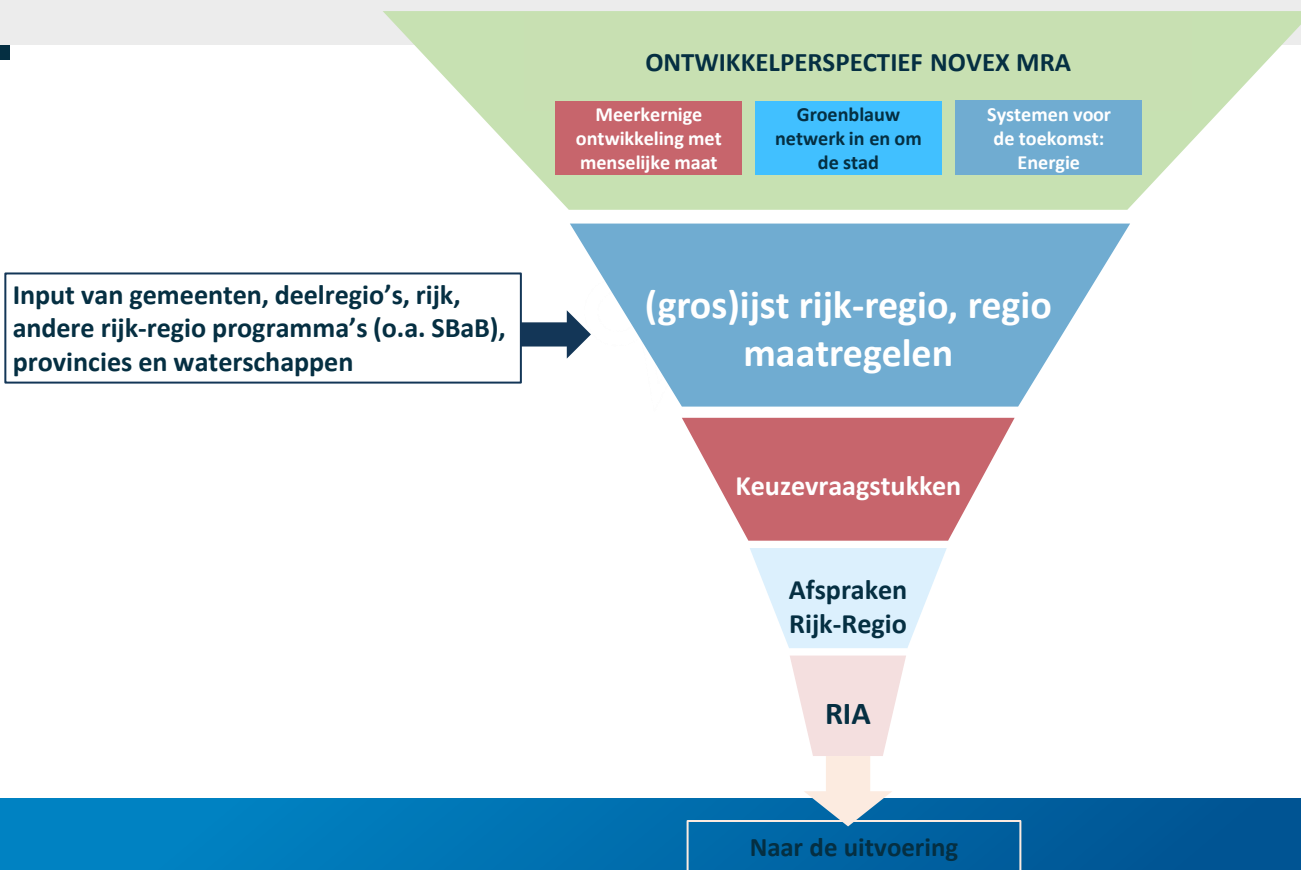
ONTWIKKELPERSPECTIEF NOVEX MRA

Meerkernige ontwikkeling met menselijke maat

Groenblauw netwerk in en om de stad

Systemen voor de toekomst: Energie

Input van gemeenten, deelregio's, rijk, andere rijk-regio programma's (o.a. SBaB), provincies en waterschappen

(gros)ijst rijk-regio, regio maatregelen

Keuzevraagstukken

Afspraken Rijk-Regio

RIA

Naar de uitvoering